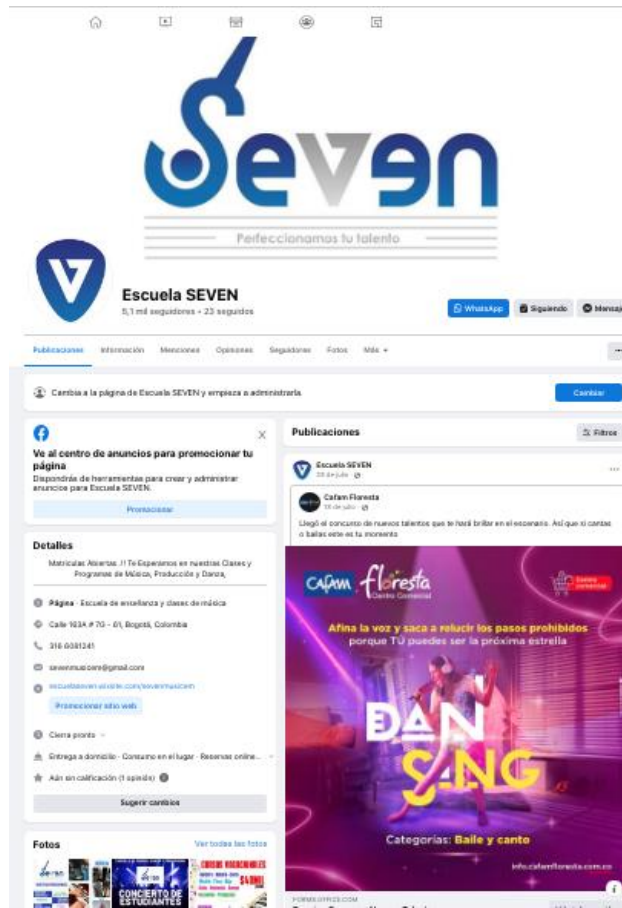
SEVEN
Perfeccionamos tu talento

Escuela SEVEN
5,1 mil seguidores • 23 seguidos

WhatsApp
Siguiendo
Mensaje

Publicaciones Información Menciones Opiniones Seguidores Fotos Más

Cambia a la página de Escuela SEVEN y empieza a administrarla.
Cambiar

Ve al centro de anuncios para promocionar tu página
Dispondrás de herramientas para crear y administrar anuncios para Escuela SEVEN.
Promocionar

Detalles
Matriculas Abiertas .!! Te Esperamos en nuestras Clases y Programas de Música, Producción y Danza,

Página · Escuela de excelencia y clases de música
Calle 163A # 7G - 61, Bogotá, Colombia
316 6081241
sevenmusicore@gmail.com
escuelaseven.site.com/sevenmusicem
Promocionar sitio web
Cierra pronto
Entrega a domicilio · Consumo en el lugar · Reservas online...
Aún sin calificación (1 opinión)
Sugerir cambios

Fotos
Ver todas las fotos
CONCIERTO DE ESTUDIANTES

Publicaciones
Filtros

Escuela SEVEN
28 de julio

Cafam Floresta
18 de julio

Llegó el concurso de nuevos talentos que te hará brillar en el escenario. Así que si cantas o bailas este es tu momento

Cafam Floresta
Centro Comercial
Afina la voz y saca a relucir los pasos prohibidos porque TÚ puedes ser la próxima estrella
DAN SING
Categorías: Baile y canto
info.cafamfloresta.com.co
FORMS.OFFICE.COM